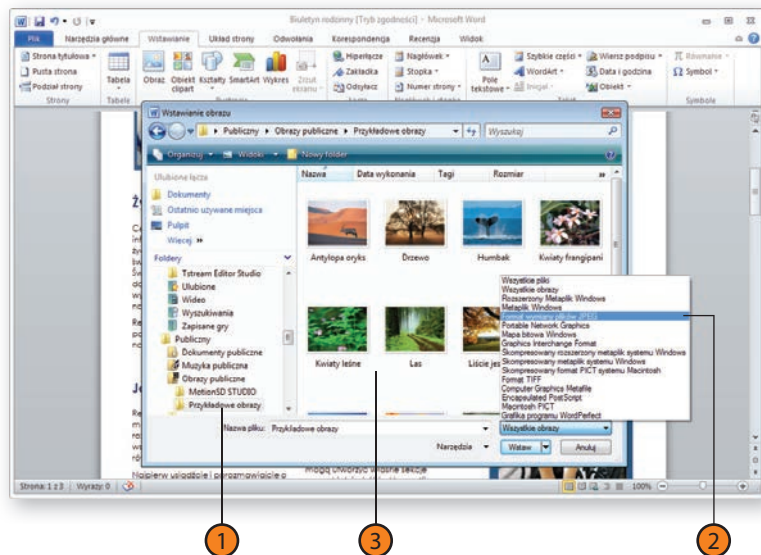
Biuletyn rodzinny [Tryb zgodności] - Microsoft Word

Plik Narzędzia główne Wstawianie Układ strony Odwołania Korespondencja Recenzja Widok

Strona tytułowa
Pusta strona
Podział strony
Strony
Tabela
Tabele
Obraz Obiekt clipart Kształty SmartArt Wykres Zrzut ekranu
Hiperłącze
Zakładka
Odsyłacz
Nagłówek
Stopka
Numer strony
Pole tekstowe
Szybkie części
WordArt
Inicjał
Wiersz podpisu
Data i godzina
Obiekt
Tekst
Równanie
Symbol
Symbole

Wstawianie obrazu
Publiczny ▸ Obrazy publiczne ▸ Przykładowe obrazy
Wyszukaj
Organizuj Widoki Nowy folder
Ulubione łącza
Dokumenty
Ostatnio używane miejsca
Pulpit
Więcej »
Foldery
Tstream Editor Studio
Ulubione
Wideo
Wyszukiwania
Zapisane gry
Publiczny
Dokumenty publiczne
Muzyka publiczna
Obrazy publiczne
MotionSD STUDIO
Przykładowe obrazy
Nazwa Data wykonania Tagi Rozmiar
Antylopa oryks
Drzewo
Humbak
Kwiaty frangipani
Kwiaty leśne
Las
Liście jes
Wszystkie pliki
Wszystkie obrazy
Rozszerzony Metaplik Windows
Metaplik Windows
Format wymiany plików JPEG
Portable Network Graphics
Mapa bitowa Windows
Graphics Interchange Format
Skompresowany rozszerzony metaplik systemu Windows
Skompresowany metaplik systemu Windows
Skompresowany format PICT systemu Macintosh
Format TIFF
Computer Graphics Metafile
Encapsulated PostScript
Macintosh PICT
Grafika programu WordPerfect
Nazwa pliku: Przykładowe obrazy
Wszystkie obrazy
Narzędzia
Wstaw
Anuluj

Najpierw usiądźcie i porozmawiajcie o
mogą otworzyć wiele sekcji

Strona: 1 z 3 Wyrazy: 0
100%

1
3
2